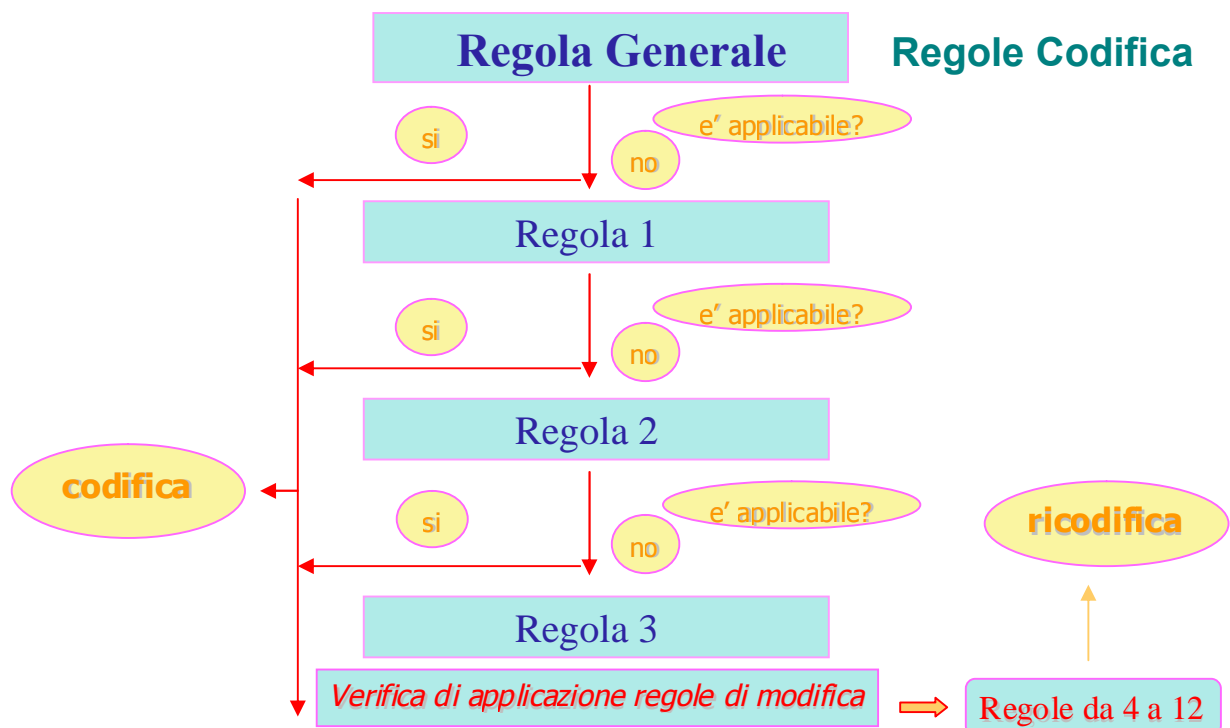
Regola Generale

Regole Codifica

si

no

e' applicabile?

Regola 1

si

no

e' applicabile?

Regola 2

codifica

si

no

e' applicabile?

ricodifica

Regola 3

Verifica di applicazione regole di modifica

Regole da 4 a 12